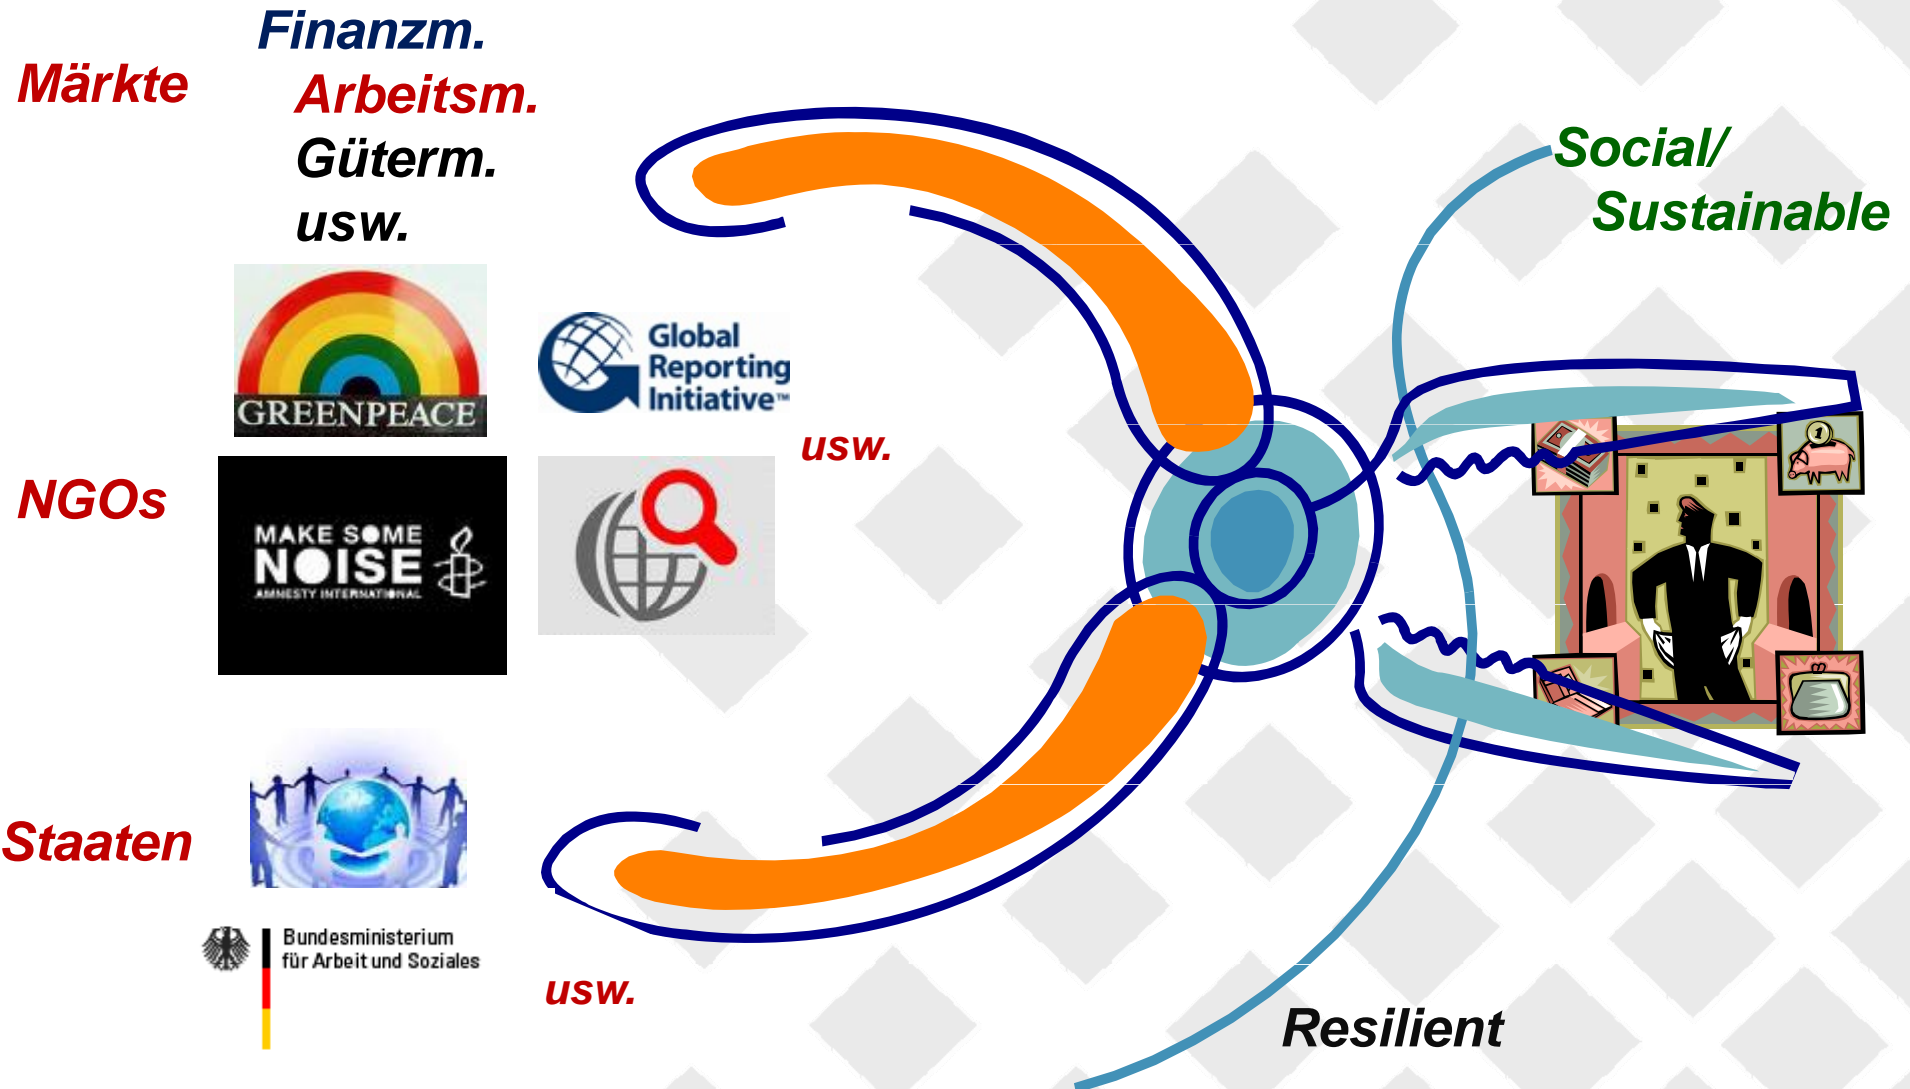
Finanzm.

Märkte

Arbeitsm.

Güterm.

usw.

Social/ Sustainable

GREENPEACE

Global Reporting Initiative™

usw.

NGOs

MAKE SOME NOISE AMNESTY INTERNATIONAL

Staaten

Bundesministerium für Arbeit und Soziales

usw.

Resilient